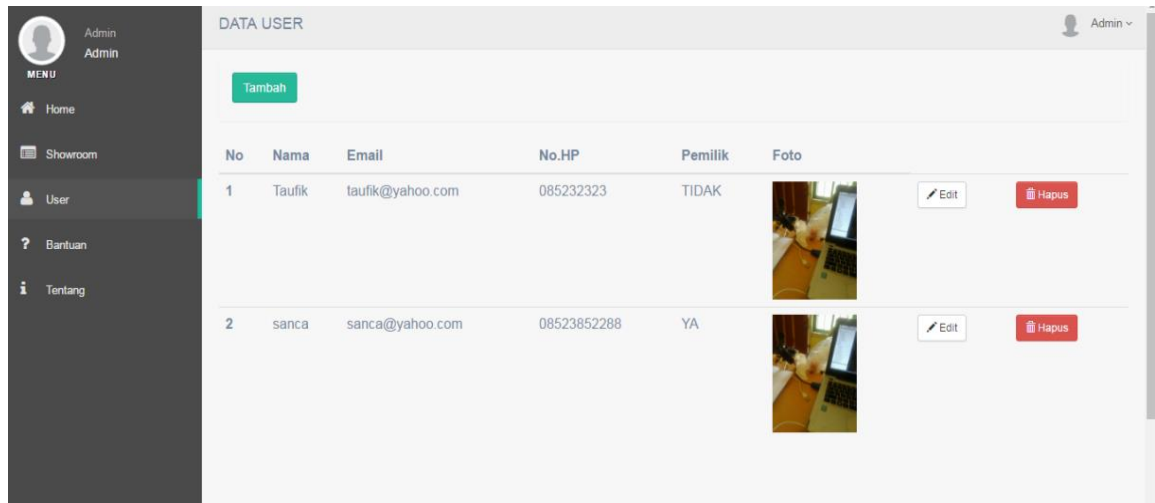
Admin
Admin
MENU
Home
Showroom
User
Bantuan
Tentang

DATA USER

Admin

Tambah

| No | Nama | Email | No.HP | Pemilik | Foto | | |
|---|---|---|---|---|---|---|---|
| 1 | Taufik | taufik@yahoo.com | 085232323 | TIDAK | | Edit | Hapus |
| 2 | sanca | sanca@yahoo.com | 08523852288 | YA | | Edit | Hapus |